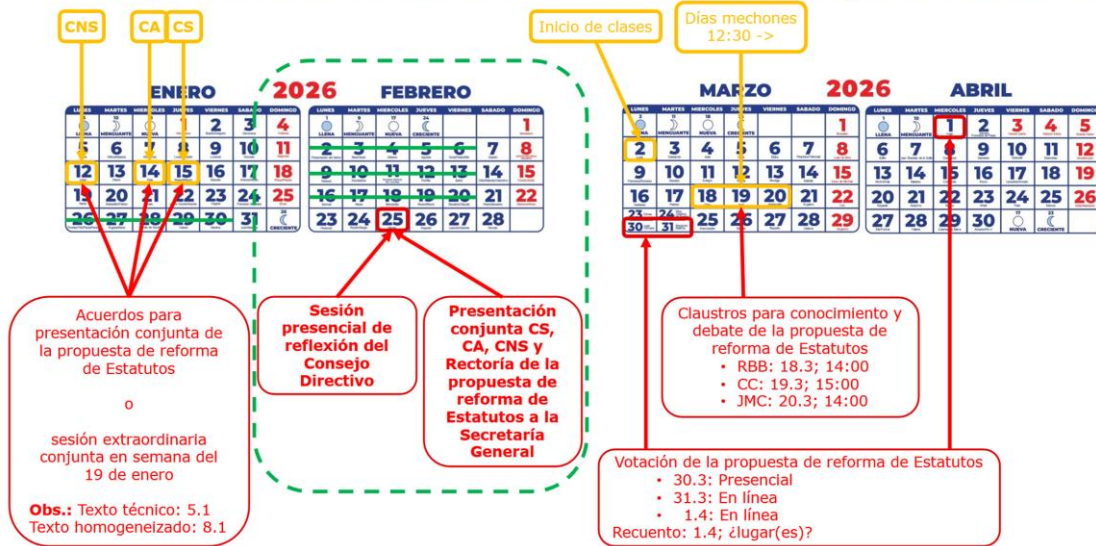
CNS CA CS

ENERO

| LUNES | MARTES | MIERCOLES | JUEVES | VIERNES | SABADO | DOMINGO |
|---|---|---|---|---|---|---|
| | | | 1 | 2 | 3 | 4 |
| 5 | 6 | 7 | 8 | 9 | 10 | 11 |
| 12 | 13 | 14 | 15 | 16 | 17 | 18 |
| 19 | 20 | 21 | 22 | 23 | 24 | 25 |
| 26 | 27 | 28 | 29 | 30 | 31 | |

2026 FEBRERO

| LUNES | MARTES | MIERCOLES | JUEVES | VIERNES | SABADO | DOMINGO |
|---|---|---|---|---|---|---|
| | | | | | | 1 |
| 2 | 3 | 4 | 5 | 6 | 7 | 8 |
| 9 | 10 | 11 | 12 | 13 | 14 | 15 |
| 16 | 17 | 18 | 19 | 20 | 21 | 22 |
| 23 | 24 | 25 | 26 | 27 | 28 | |

Inicio de clases

Días mechones 12:30 ->

MARZO 2026

| LUNES | MARTES | MIERCOLES | JUEVES | VIERNES | SABADO | DOMINGO |
|---|---|---|---|---|---|---|
| | | | | | | 1 |
| 2 | 3 | 4 | 5 | 6 | 7 | 8 |
| 9 | 10 | 11 | 12 | 13 | 14 | 15 |
| 16 | 17 | 18 | 19 | 20 | 21 | 22 |
| 23 / 30 | 24 / 31 | 25 | 26 | 27 | 28 | 29 |

ABRIL

| LUNES | MARTES | MIERCOLES | JUEVES | VIERNES | SABADO | DOMINGO |
|---|---|---|---|---|---|---|
| | | 1 | 2 | 3 | 4 | 5 |
| 6 | 7 | 8 | 9 | 10 | 11 | 12 |
| 13 | 14 | 15 | 16 | 17 | 18 | 19 |
| 20 | 21 | 22 | 23 | 24 | 25 | 26 |
| 27 | 28 | 29 | 30 | | | |

Acuerdos para presentación conjunta de la propuesta de reforma de Estatutos

o

sesión extraordinaria conjunta en semana del 19 de enero

Obs.: Texto técnico: 5.1
Texto homogeneizado: 8.1

Sesión presencial de reflexión del Consejo Directivo

Presentación conjunta CS, CA, CNS y Rectoría de la propuesta de reforma de Estatutos a la Secretaría General

Claustros para conocimiento y debate de la propuesta de reforma de Estatutos
• RBB: 18.3; 14:00
• CC: 19.3; 15:00
• JMC: 20.3; 14:00

Votación de la propuesta de reforma de Estatutos
• 30.3: Presencial
• 31.3: En línea
• 1.4: En línea
Recuento: 1.4; ¿lugar(es)?